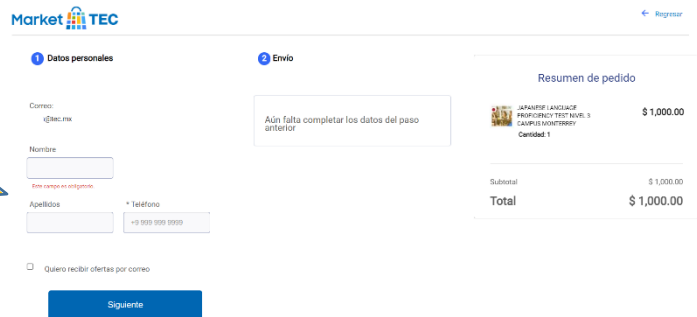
Market TEC

Regresar

1 Datos personales

2 Envio

Correo:
@tec.mx

Nombre

Este campo es obligatorio

Apellidos

* Teléfono

+9 999 999 9999

Quiero recibir ofertas por correo

Siguiente

Aún falta completar los datos del paso anterior

Resumen de pedido

JAPANESE LANGUAGE PROFICIENCY TEST NIVEL 3 CAMPUS MONTERREY

Cantidad: 1

$ 1,000.00

Subtotal $ 1,000.00

Total $ 1,000.00